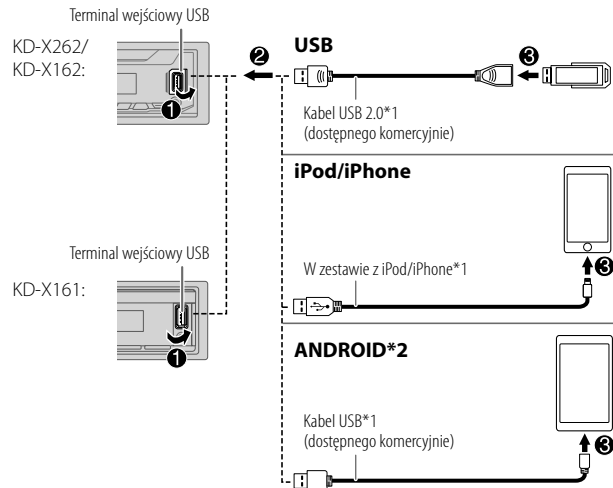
Terminal wejściowy USB

KD-X262/
KD-X162:

❶

❷

USB

❸

Kabel USB 2.0*1
(dostępnego komercyjnie)

iPod/iPhone

Terminal wejściowy USB

KD-X161:

W zestawie z iPod/iPhone*1

❸

❶

ANDROID*2

Kabel USB*1
(dostępnego komercyjnie)

❸